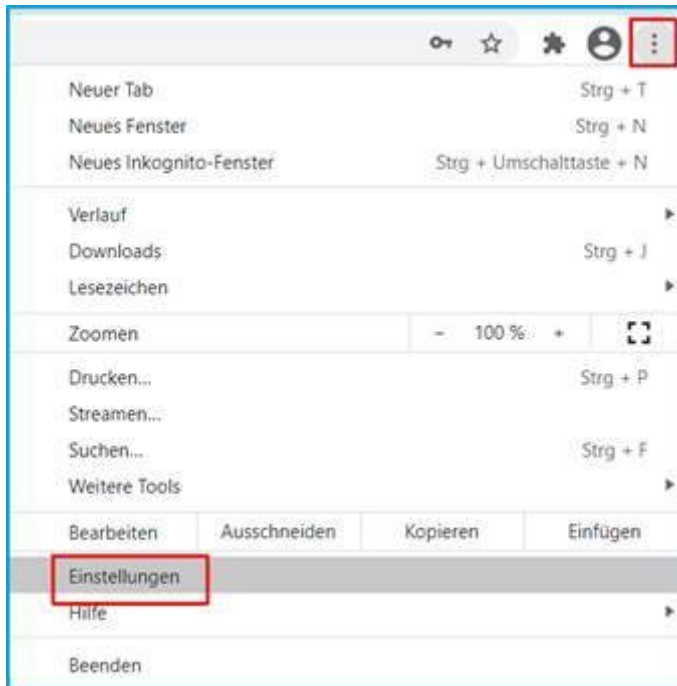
Neuer Tab Strg + T
Neues Fenster Strg + N
Neues Inkognito-Fenster Strg + Umschalttaste + N

Verlauf
Downloads Strg + J
Lesezeichen

Zoomen - 100 % +

Drucken... Strg + P
Streamen...
Suchen... Strg + F
Weitere Tools

Bearbeiten Ausschneiden Kopieren Einfügen

Einstellungen
Hilfe

Beenden